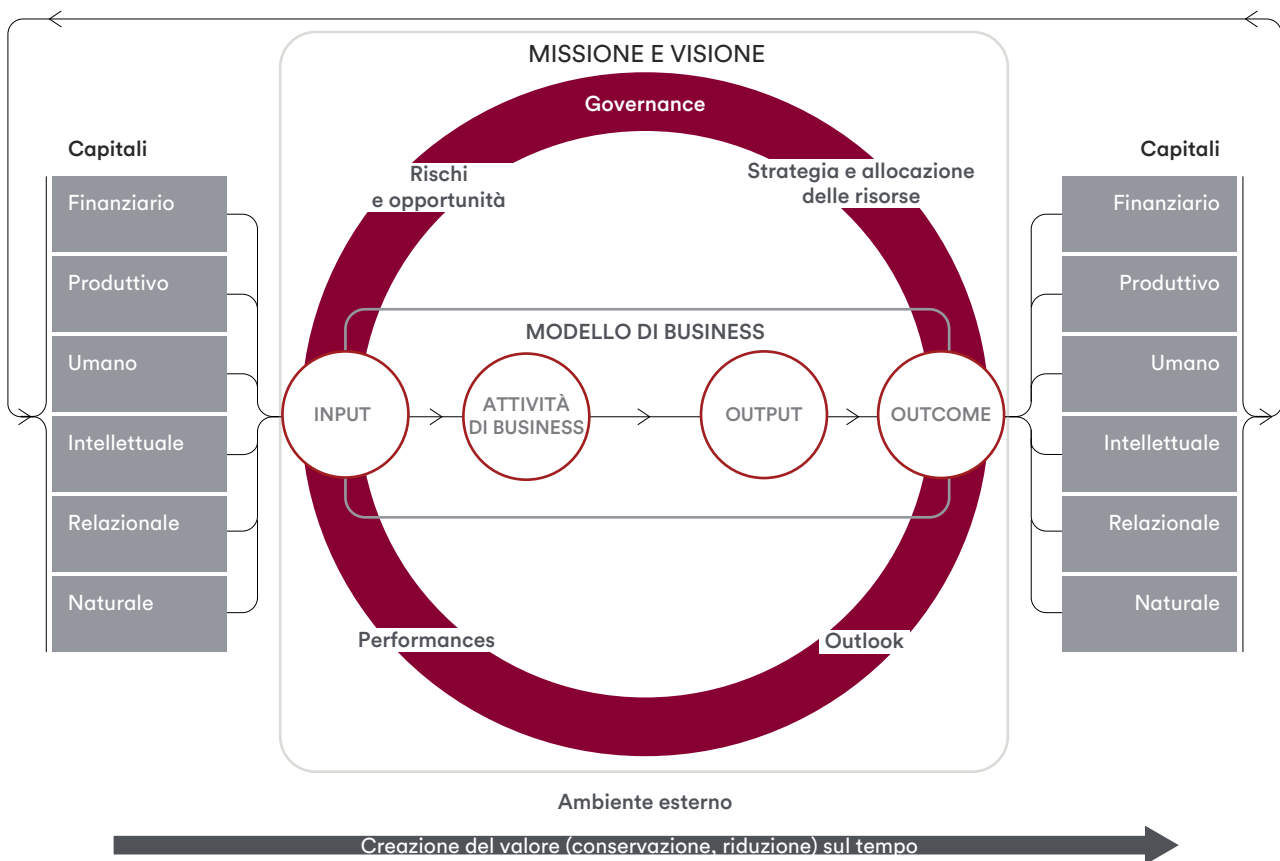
MISSIONE E VISIONE

Governance

Rischi e opportunità

Strategia e allocazione delle risorse

Capitali

Finanziario

Produttivo

Umano

Intellettuale

Relazionale

Naturale

MODELLO DI BUSINESS

INPUT

ATTIVITÀ DI BUSINESS

OUTPUT

OUTCOME

Capitali

Finanziario

Produttivo

Umano

Intellettuale

Relazionale

Naturale

Performances

Outlook

Ambiente esterno

Creazione del valore (conservazione, riduzione) sul tempo